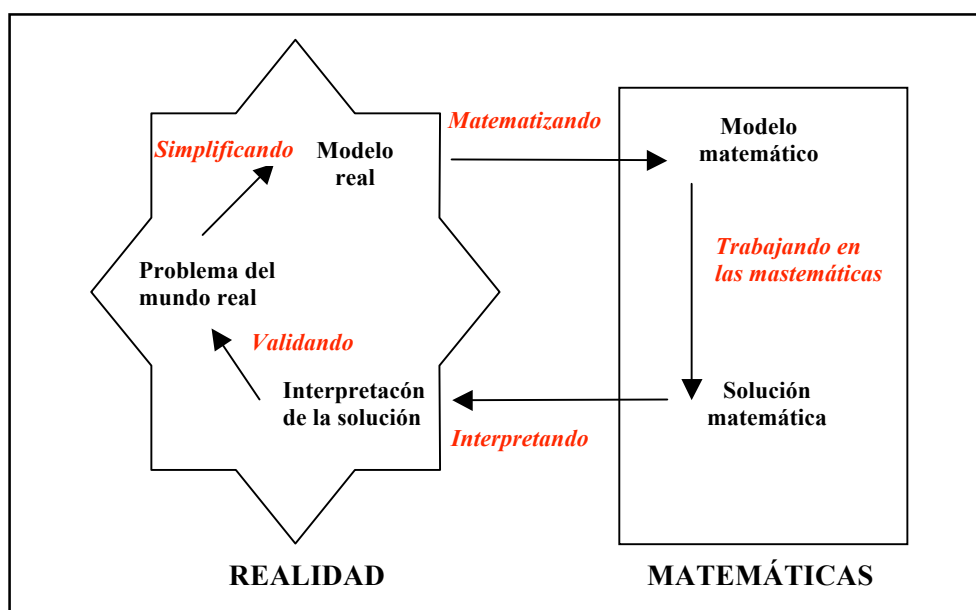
Simplificando

Modelo real

Matematizando

Modelo matemático

Trabajando en las mastemáticas

Problema del mundo real

Validando

Interpretacón de la solución

Interpretando

Solución matemática

REALIDAD

MATEMÁTICAS